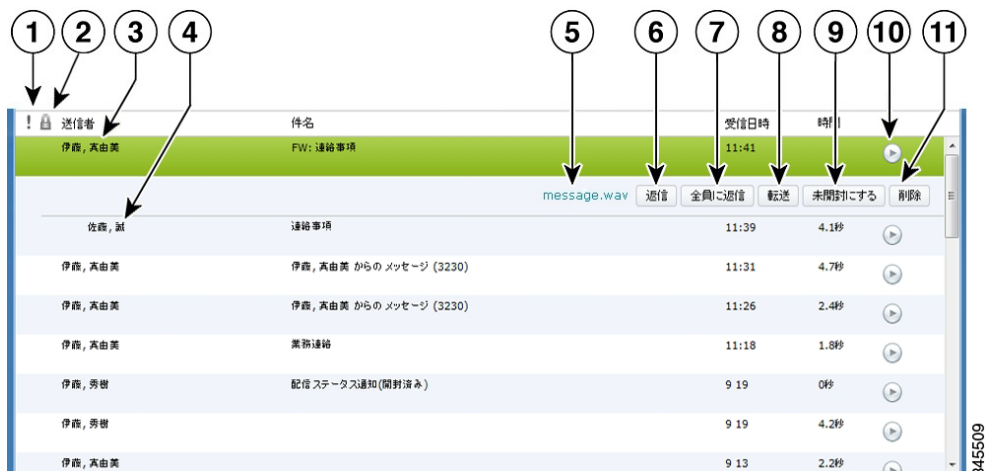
1 2 3 4 5 6 7 8 9 10 11

! 送信者 件名 受信日時 時間

伊藤, 真由美 FW: 連絡事項 11:41

message.wav 返信 全員に返信 転送 未開封にする 削除

| 送信者 | 件名 | 受信日時 | 時間 |
|---|---|---|---|
| 佐藤, 誠 | 連絡事項 | 11:39 | 4.1秒 |
| 伊藤, 真由美 | 伊藤, 真由美 からの メッセージ (3230) | 11:31 | 4.7秒 |
| 伊藤, 真由美 | 伊藤, 真由美 からの メッセージ (3230) | 11:26 | 2.4秒 |
| 伊藤, 真由美 | 業務連絡 | 11:18 | 1.8秒 |
| 伊藤, 秀樹 | 配信ステータス通知(開封済み) | 9 19 | 0秒 |
| 伊藤, 秀樹 | | 9 19 | 4.2秒 |
| 伊藤, 真由美 | | 9 13 | 2.2秒 |

345509